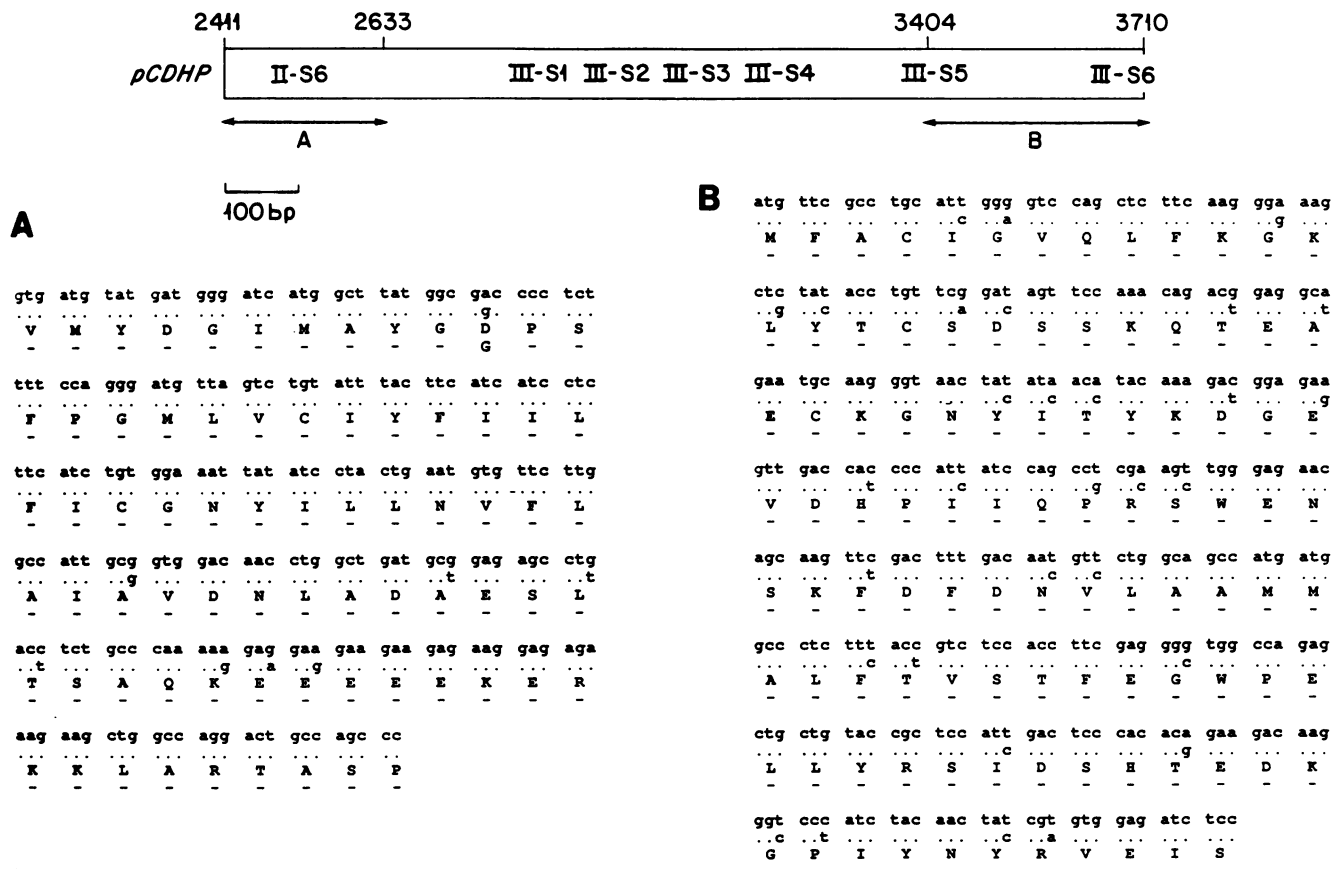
2411 2633 3404 3710

pCDHP II-S6 III-S1 III-S2 III-S3 III-S4 III-S5 III-S6

A B

100 bp

A

gtg atg tat gat ggg atc atg gct tat ggc gac ccc tct
... ... ... ... ... ... ... ... ... ... .g. ... ...
V M Y D G I M A Y G D P S
- - - - - - - - - - G - -

ttt cca ggg atg tta gtc tgt att tac ttc atc atc ctc
... ... ... ... ... ... ... ... ... ... ... ... ...
F P G M L V C I Y F I I L
- - - - - - - - - - - - -

ttc atc tgt gga aat tat atc cta ctg aat gtg ttc ttg
... ... ... ... ... ... ... ... ... ... ... ... ...
F I C G N Y I L L N V F L
- - - - - - - - - - - - -

gcc att gcg gtg gac aac ctg gct gat gcg gag agc ctg
... ... ..g ... ... ... ... ... ... ..t ... ... ..t
A I A V D N L A D A E S L
- - - - - - - - - - - - -

acc tct gcc caa aaa gag gaa gaa gaa gag aag gag aga
..t ... ... ... ..g ..a ..g ... ... ... ... ... ...
T S A Q K E E E E E K E R
- - - - - - - - - - - - -

aag aag ctg gcc agg act gcc agc cc
... ... ... ... ... ... ... ... ..
K K L A R T A S P
- - - - - - - - -

B

atg ttc gcc tgc att ggg gtc cag ctc ttc aag gga aag
... ... ... ... ..c ..a ... ... ... ... ... ..g ...
M F A C I G V Q L F K G K
- - - - - - - - - - - - -

ctc tat acc tgt tcg gat agt tcc aaa cag acg gag gca
..g ..c ... ... ..a ..c ... ... ... ... ..t ... ..t
L Y T C S D S S K Q T E A
- - - - - - - - - - - - -

gaa tgc aag ggt aac tat ata aca tac aaa gac gga gaa
... ... ... ... ... ..c ..c ... ... ... ..t ... ..g
E C K G N Y I T Y K D G E
- - - - - - - - - - - - -

gtt gac cac ccc att atc cag cct cga agt tgg gag aac
... ... ..t ... ..c ... ... ..g ..c ..c ... ... ...
V D H P I I Q P R S W E N
- - - - - - - - - - - - -

agc aag ttc gac ttt gac aat gtt ctg gca gcc atg atg
... ... ..t ... ... ... ..c ..c ... ... ... ... ...
S K F D F D N V L A A M M
- - - - - - - - - - - - -

gcc ctc ttt acc gtc tcc acc ttc gag ggg tgg cca gag
... ... ..c ..t ... ... ... ... ... ..c ... ... ...
A L F T V S T F E G W P E
- - - - - - - - - - - - -

ctg ctg tac cgc tcc att gac tcc cac aca gaa gac aag
... ... ... ... ... ..c ... ... ... ..g ... ... ...
L L Y R S I D S H T E D K
- - - - - - - - - - - - -

ggt ccc atc tac aac tat cgt gtg gag atc tcc
..c ..t ... ... ... ..c ..a ... ... ... ...
G P I Y N Y R V E I S